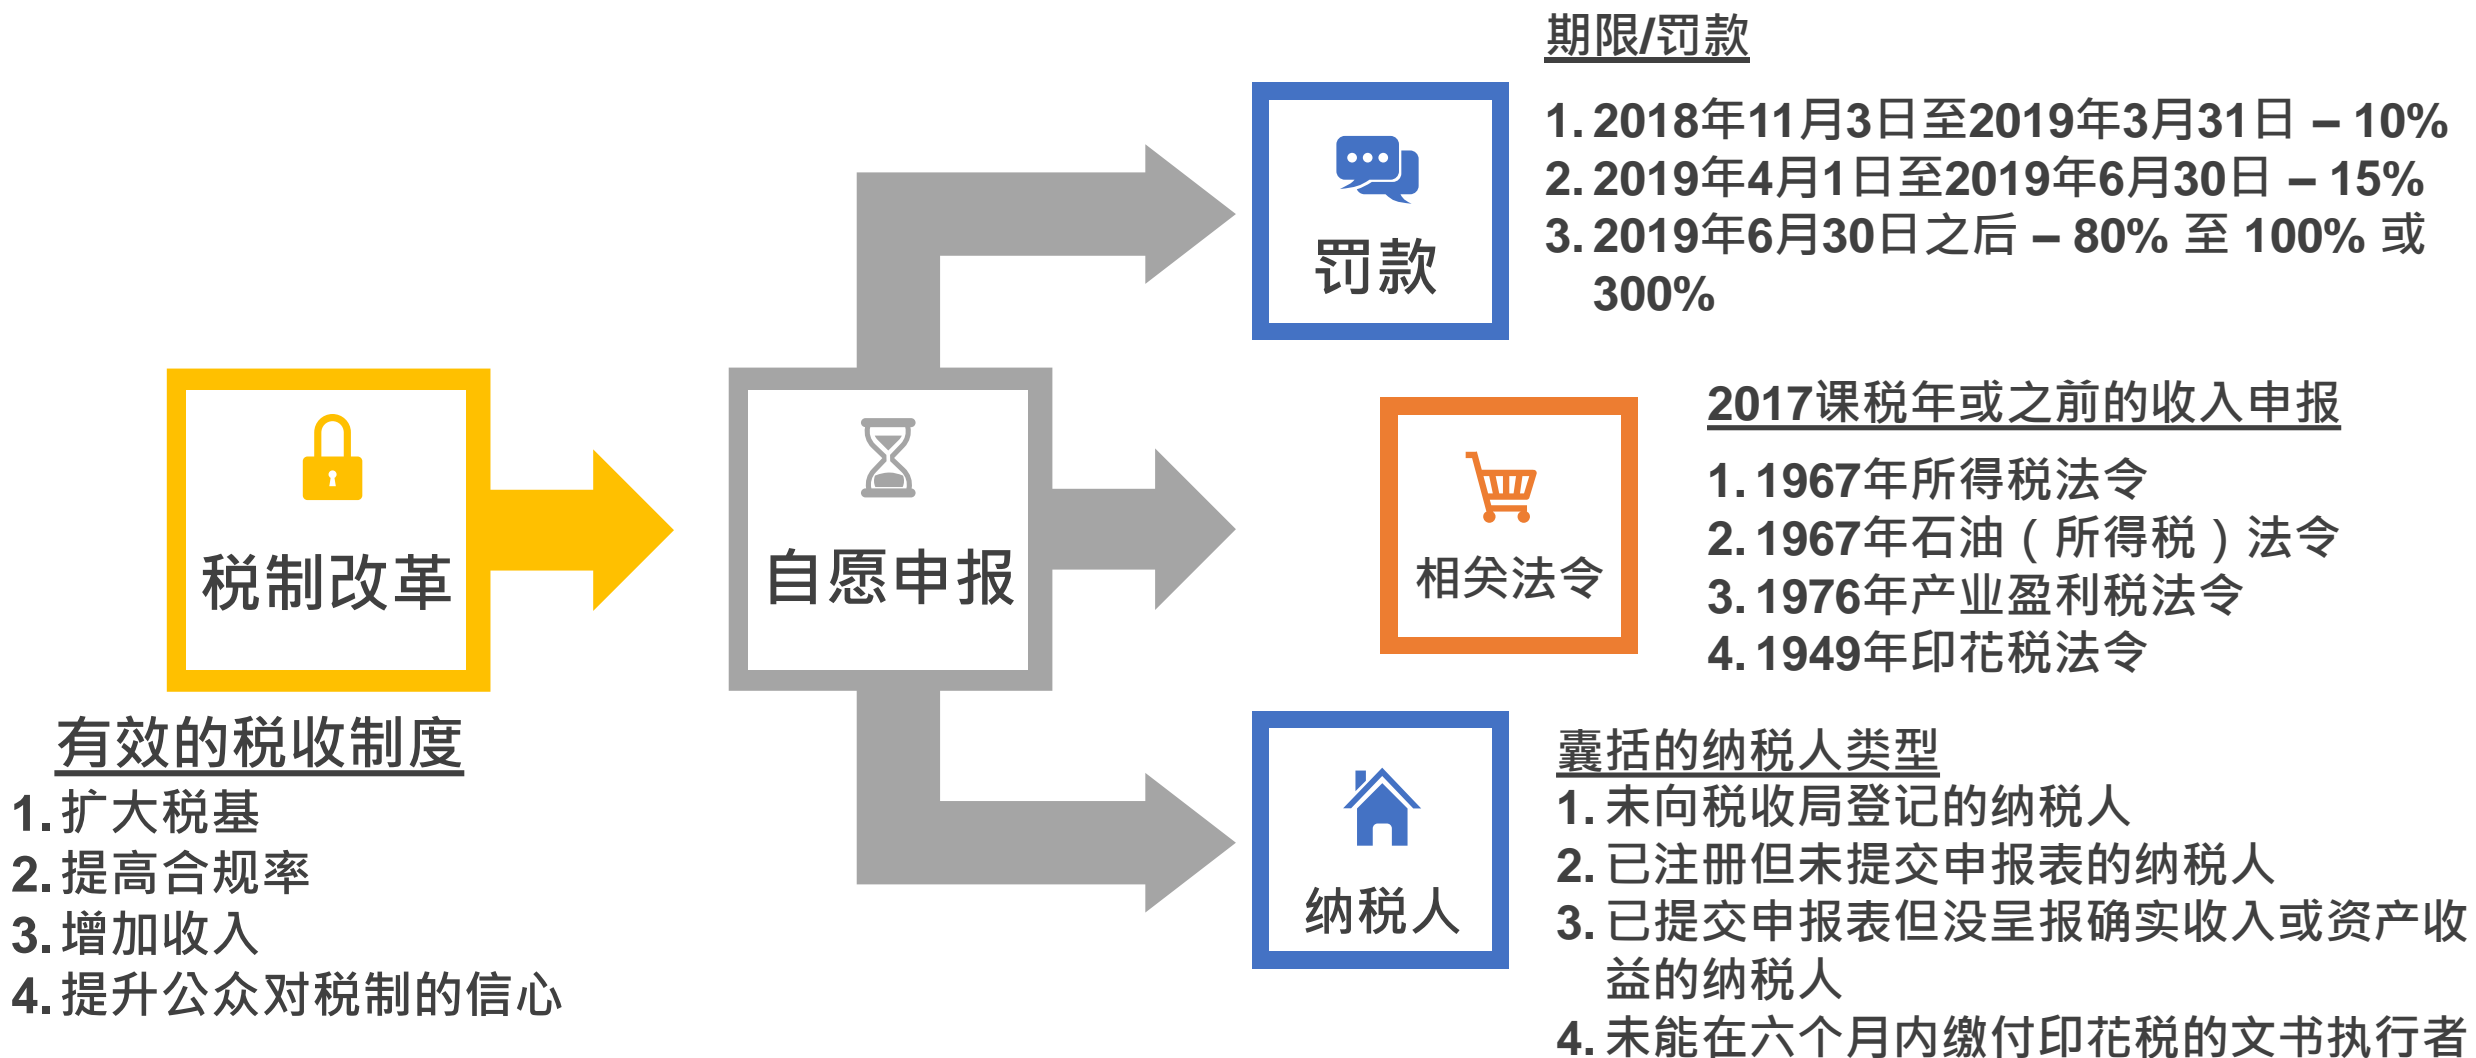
税制改革

有效的税收制度
1. 扩大税基
2. 提高合规率
3. 增加收入
4. 提升公众对税制的信心

自愿申报

罚款

期限/罚款
1. 2018年11月3日至2019年3月31日 – 10%
2. 2019年4月1日至2019年6月30日 – 15%
3. 2019年6月30日之后 – 80% 至 100% 或 300%

相关法令

2017课税年或之前的收入申报
1. 1967年所得税法令
2. 1967年石油（所得税）法令
3. 1976年产业盈利税法令
4. 1949年印花税法令

纳税人

囊括的纳税人类型
1. 未向税收局登记的纳税人
2. 已注册但未提交申报表的纳税人
3. 已提交申报表但没呈报确实收入或资产收益的纳税人
4. 未能在六个月内缴付印花税的文书执行者